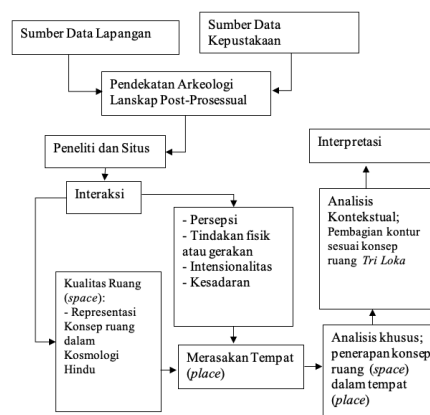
Sumber Data Lapangan

Sumber Data Kepustakaan

Pendekatan Arkeologi Lanskap Post-Prosessual

Peneliti dan Situs

Interaksi

- Persepsi
- Tindakan fisik atau gerakan
- Intensionalitas
- Kesadaran

Kualitas Ruang (*space*):
- Representasi Konsep ruang dalam Kosmologi Hindu

Merasakan Tempat (*place*)

Analisis khusus; penerapan konsep ruang (*space*) dalam tempat (*place*)

Analisis Kontekstual; Pembagian kontur sesuai konsep ruang *Tri Loka*

Interpretasi